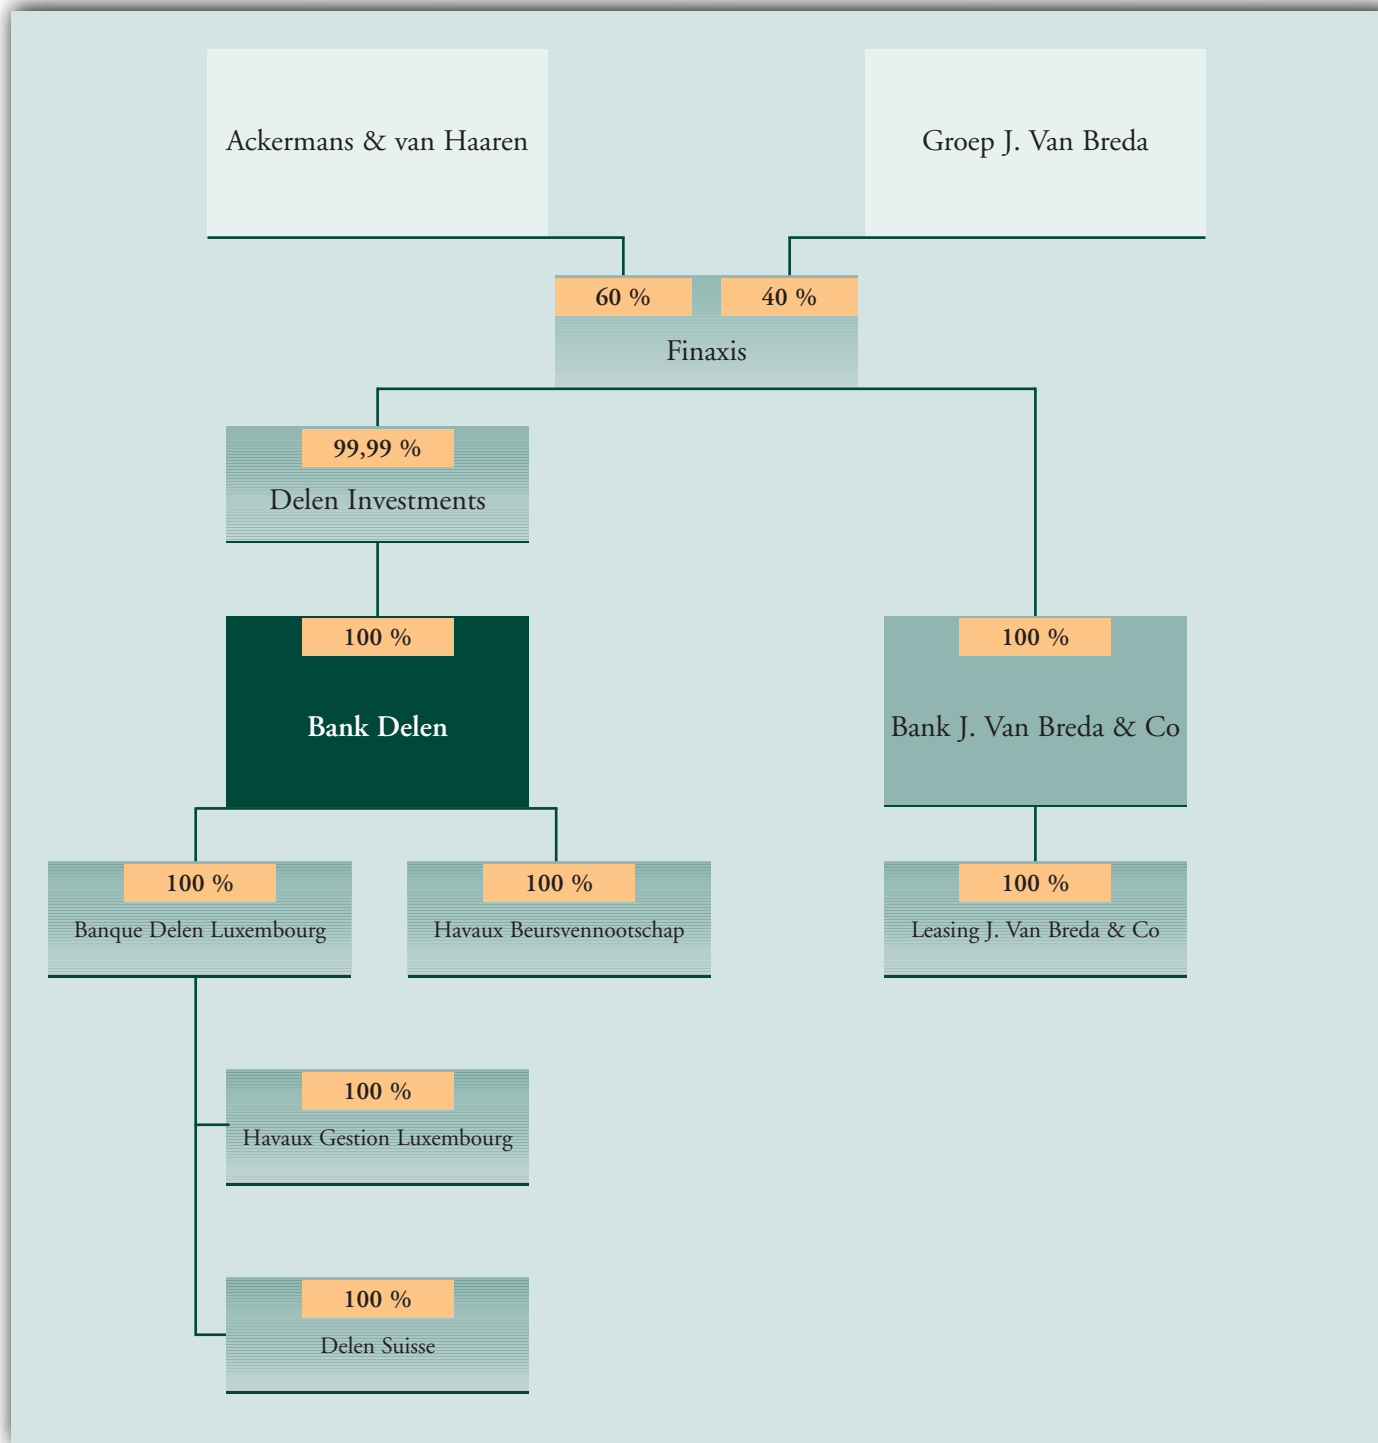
Ackermans & van Haaren

Groep J. Van Breda

60 %

40 %

Finaxis

99,99 %

Delen Investments

100 %

Bank Delen

100 %

Bank J. Van Breda & Co

100 %

Banque Delen Luxembourg

100 %

Havaux Beursvennootschap

100 %

Leasing J. Van Breda & Co

100 %

Havaux Gestion Luxembourg

100 %

Delen Suisse